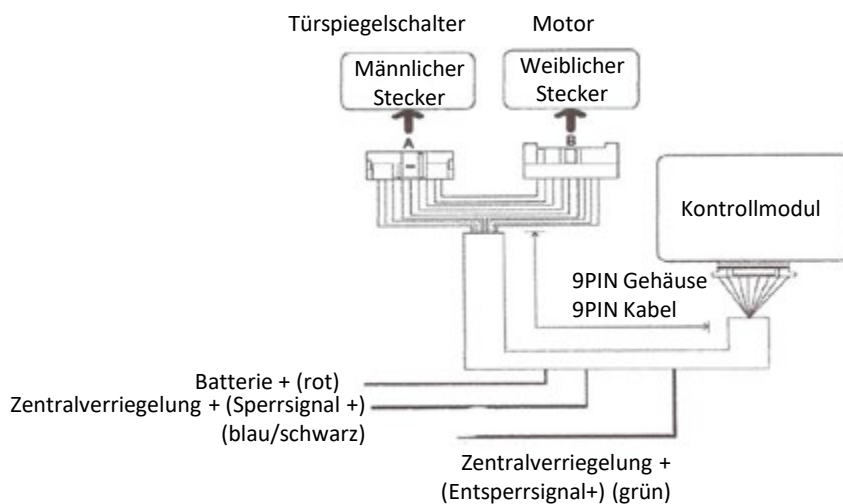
Türspiegelschalter

Motor

Männlicher Stecker

Weiblicher Stecker

A

B

Kontrollmodul

9PIN Gehäuse
9PIN Kabel

Batterie + (rot)

Zentralverriegelung + (Sperrsignal +)
(blau/schwarz)

Zentralverriegelung +
(Entsperrsignal+) (grün)